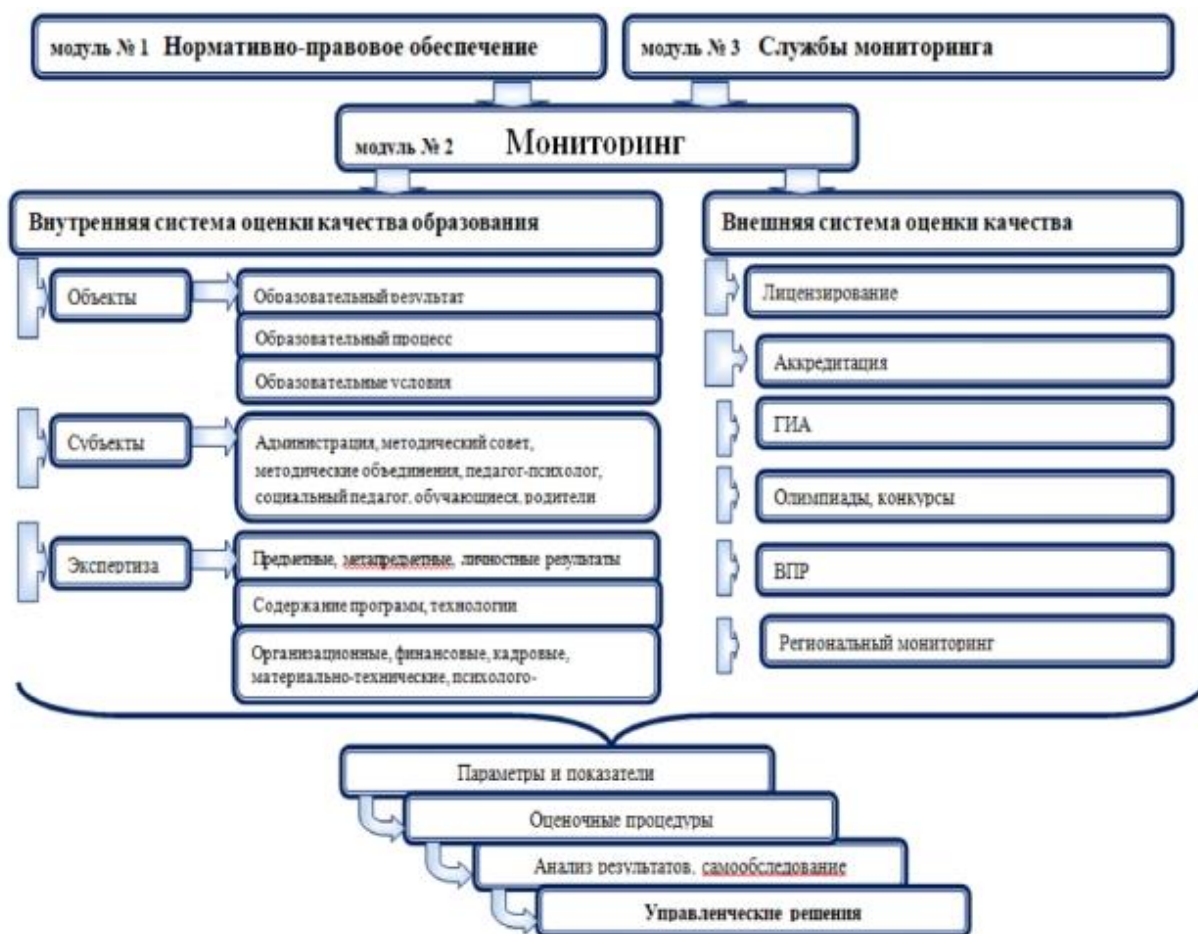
модуль № 1 Нормативно-правовое обеспечение

модуль № 3 Службы мониторинга

модуль № 2 Мониторинг

Внутренняя система оценки качества образования

Объекты

Образовательный результат

Образовательный процесс

Образовательные условия

Субъекты

Администрация, методический совет, методические объединения, педагог-психолог, социальный педагог, обучающиеся, родители

Экспертиза

Предметные, метапредметные, личностные результаты

Содержание програмы, технологии

Организационные, финансовые, кадровые, материально-технические, психолого-

Внешняя система оценки качества

Лицензирование

Аккредитация

ГИА

Олимпиады, конкурсы

ВПР

Региональный мониторинг

Параметры и показатели

Оценочные процедуры

Анализ результатов, самообследование

Управленческие решения